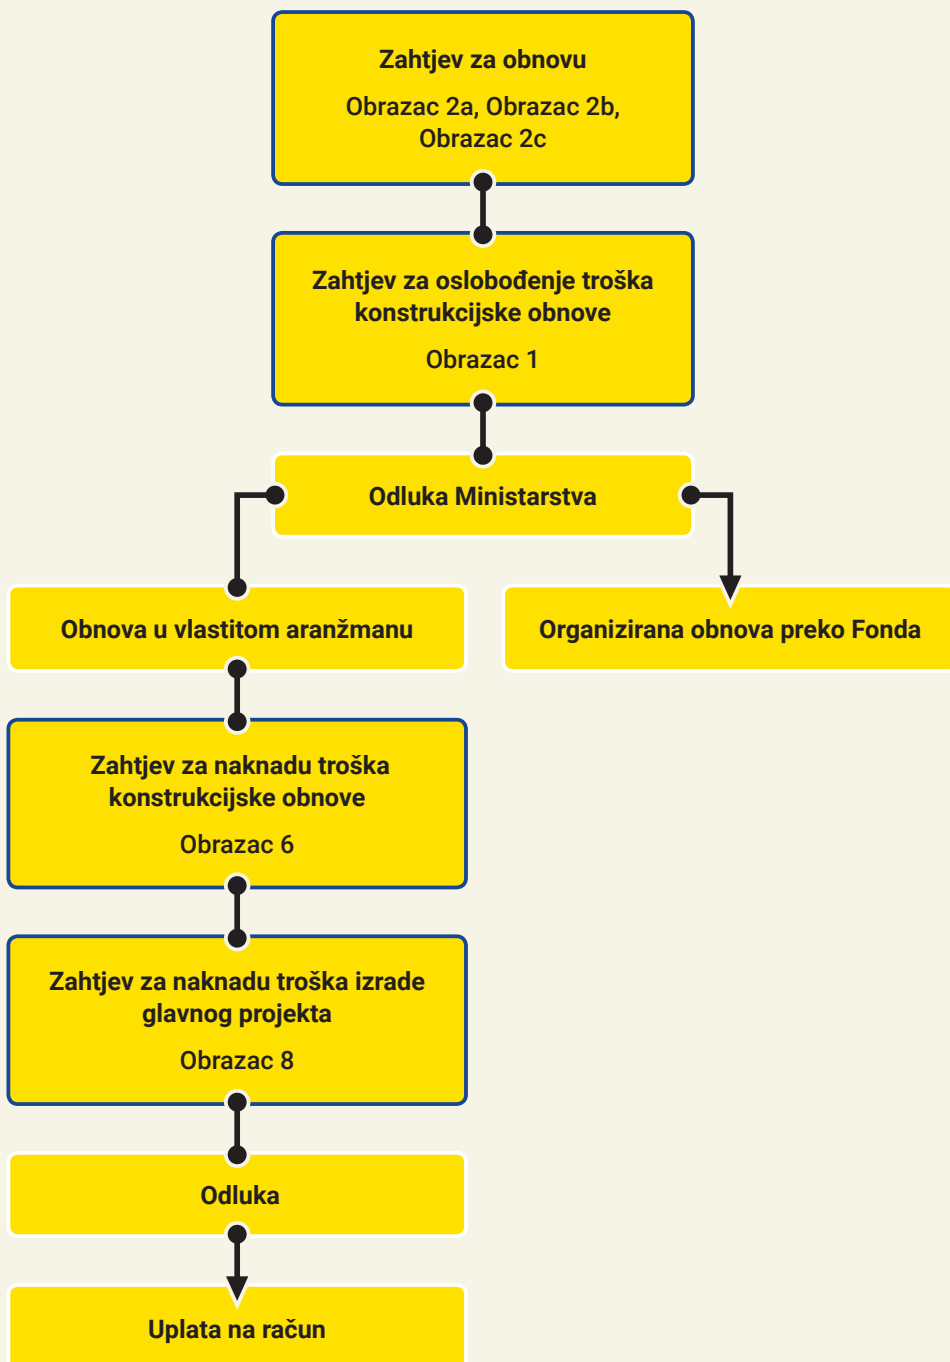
Zahtjev za obnovu

Obrazac 2a, Obrazac 2b, Obrazac 2c

Zahtjev za oslobođenje troška konstrukcijske obnove

Obrazac 1

Odluka Ministarstva

Obnova u vlastitom aranžmanu

Organizirana obnova preko Fonda

Zahtjev za naknadu troška konstrukcijske obnove

Obrazac 6

Zahtjev za naknadu troška izrade glavnog projekta

Obrazac 8

Odluka

Uplata na račun